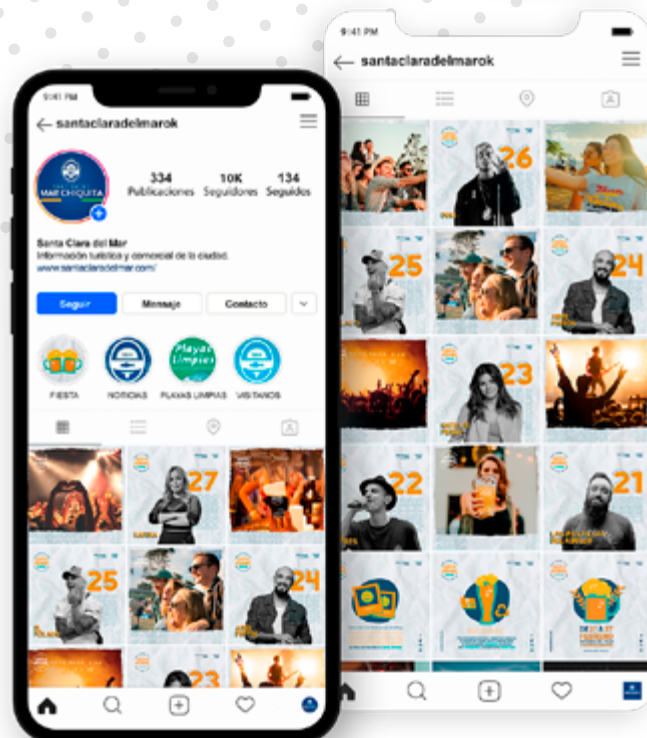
9:41 PM

santaclaradelmarok

26

25

24

23

22

21

9:41 PM

santaclaradelmarok

MAR CHIQUITA

334
Publicaciones

10K
Seguidores

134
Seguidos

Santa Clara del Mar
Información turística y comercial de la ciudad.
www.santaclaradelmar.com/

Seguir

Mensaje

Contacto

FIESTA

NOTICIAS

Playas Limpias

PLAYAS LIMPIAS

VISITANOS

27

25

24

23